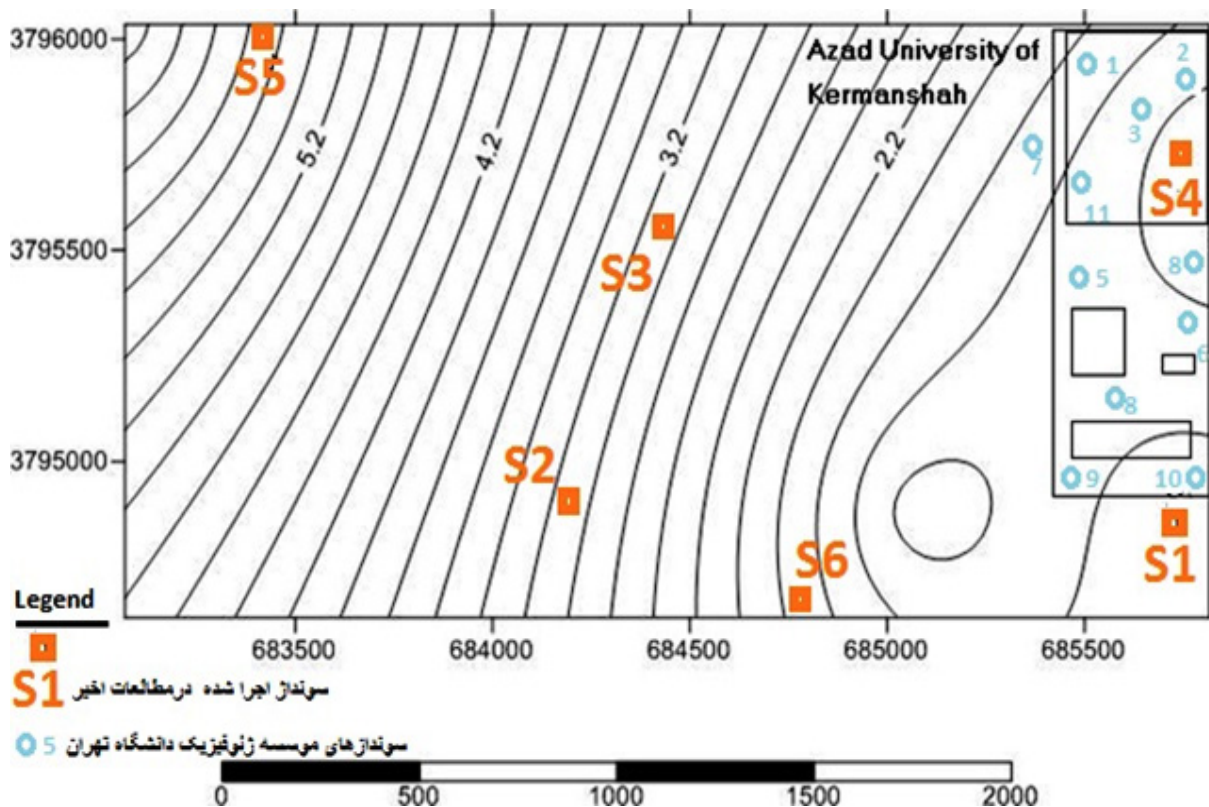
3796000
S5
Azad University of Kermanshah
1
2
3
5.2
4.2
3.2
2.2
7
S4
11
3795500
S3
5
8
6
8
3795000
S2
9
10
S6
S1
Legend
683500
684000
684500
685000
685500
S1 سونداژ اجرا شده درمطالعات اخیر
5 سونداژهای موسسه ژئوفیزیک دانشگاه تهران
0
500
1000
1500
2000